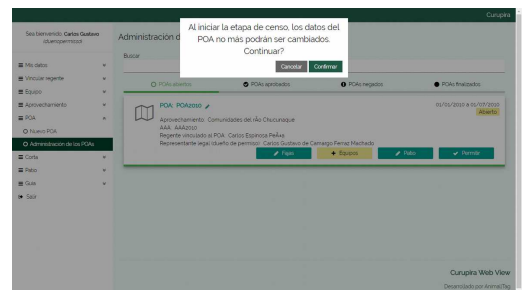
Curupira

Sea bienvenido, Carlos Gustavo (duenopermiso1)

Administración d

Al iniciar la etapa de censo, los datos del POA no más podrán ser cambiados. Continuar?

Cancelar Confirmar

Mis datos
Vincular regente
Equipo
Aprovechamiento
POA
Nuevo POA
Administración de los POAs
Corta
Patio
Guia
Salir

Buscar

POAs abiertos
POAs aprobados
POAs negados
POAs finalizados

POA: POA2010

01/01/2010 a 01/07/2010
Abierto

Aprovechamiento: Comunidades del rÃo Chucunaque
AAA: AAA2010
Regente vinculado al POA: Carlos Espinosa PeÃ±a
Representante legal (dueño de permiso): Carlos Gustavo de Camargo Ferraz Machado

Fajas
Equipos
Patio
Permitir

Curupira Web View
Desarrollado por Arema(Tag)